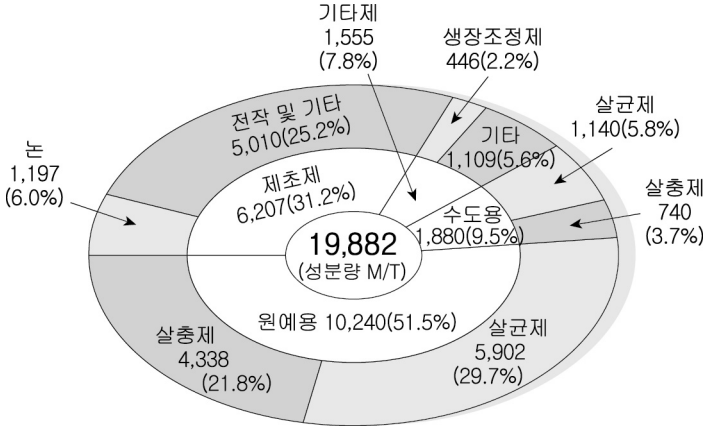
기타제
1,555
(7.8%)

생장조정제
446(2.2%)

전작 및 기타
5,010(25.2%)

살균제
1,140(5.8%)

기타
1,109(5.6%)

논
1,197
(6.0%)

제초제
6,207(31.2%)

살충제
740
(3.7%)

수도용
1,880(9.5%)

19,882
(성분량 M/T)

원예용 10,240(51.5%)

살충제
4,338
(21.8%)

살균제
5,902
(29.7%)